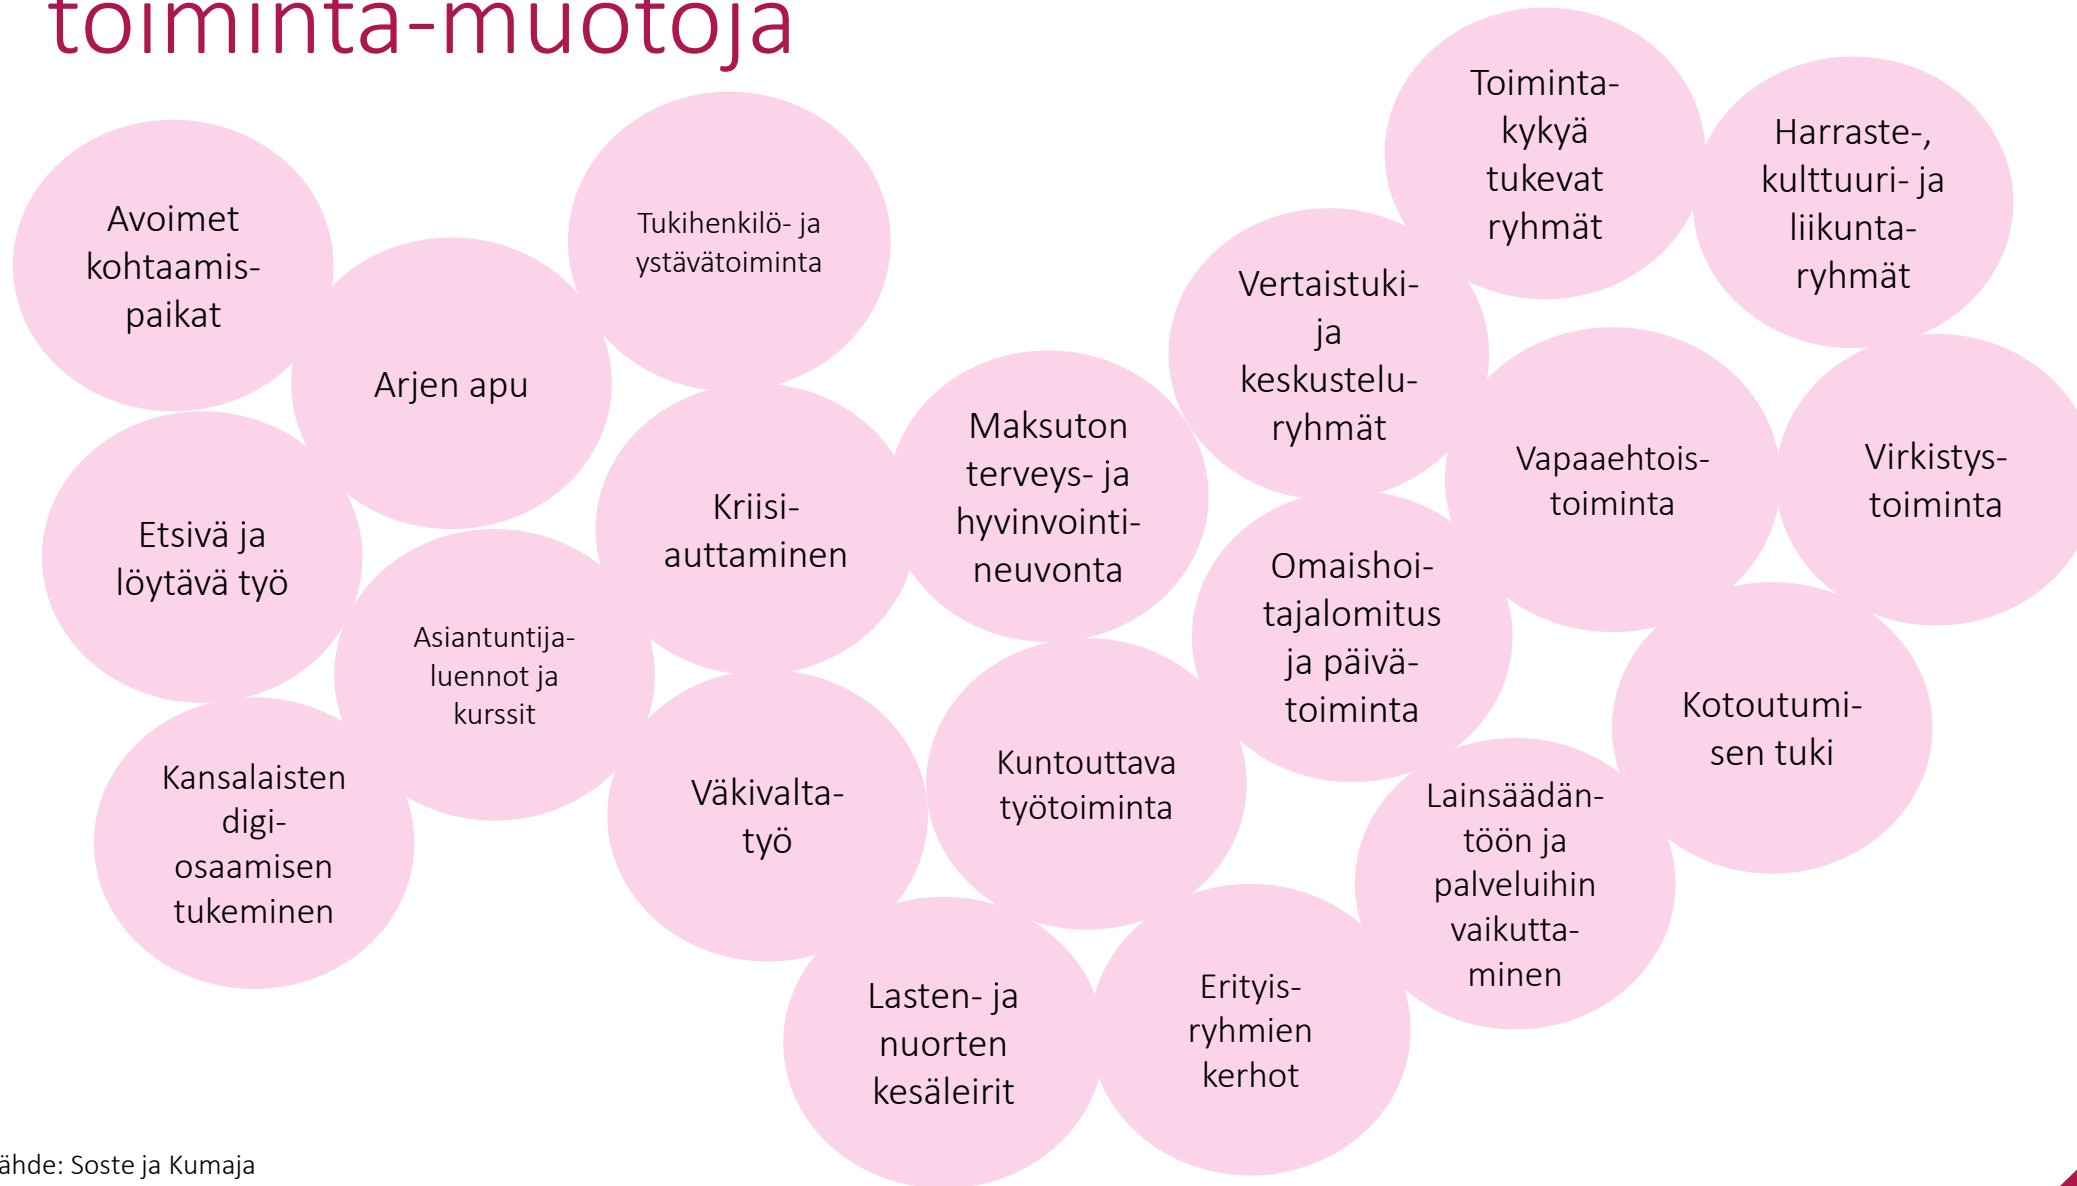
toiminta-muotoja

Avoimet kohtaamispaikat

Arjen apu

Tukihenkilö- ja ystävätoiminta

Toimintakykyä tukevat ryhmät

Harraste-, kulttuuri- ja liikuntaryhmät

Vertaistuki- ja keskusteluryhmät

Etsivä ja löytävä työ

Kriisiauttaminen

Maksuton terveys- ja hyvinvointineuvonta

Vapaaehtoistoiminta

Virkistystoiminta

Asiantuntijaluennot ja kurssit

Omaishoitajalomitus ja päivätoiminta

Kansalaisten digiosaamisen tukeminen

Väkivaltatyö

Kuntouttava työtoiminta

Kotoutumisen tuki

Lainsäädäntöön ja palveluihin vaikuttaminen

Lasten- ja nuorten kesäleirit

Erityisryhmien kerhot

ähde: Soste ja Kumaja